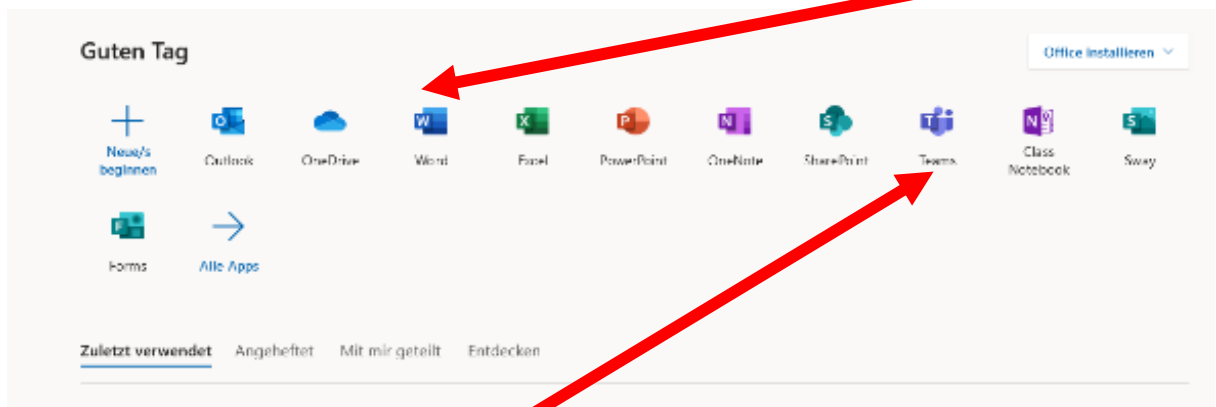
Guten Tag

Office installieren

Neue/s beginnen

Outlook

OneDrive

Word

Excel

PowerPoint

OneNote

SharePoint

Teams

Class Notebook

Sway

Forms

Alle Apps

Zuletzt verwendet

Angeheftet

Mit mir geteilt

Entdecken